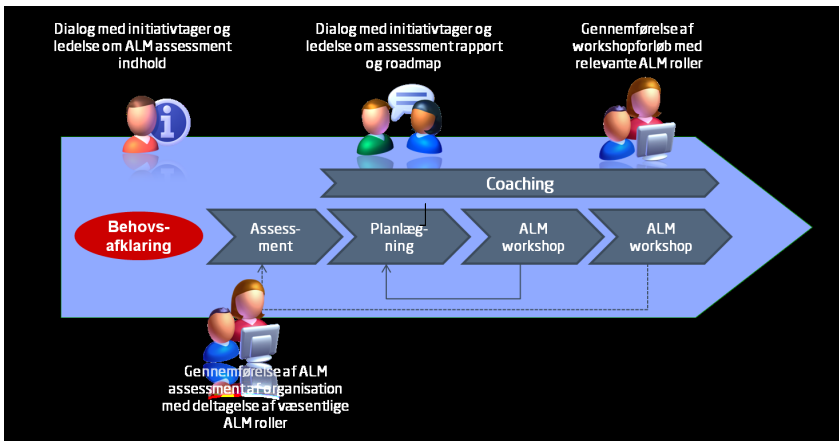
Dialog med initiativtager og ledelse om ALM assessment indhold

Dialog med initiativtager og ledelse om assessment rapport og roadmap

Gennemførelse af workshopforløb med relevante ALM roller

Coaching

Behovs-afklaring

Assess-ment

Planlæg-ning

ALM workshop

ALM workshop

Gennemførelse af ALM assessment af organisation med deltagelse af væsentlige ALM roller